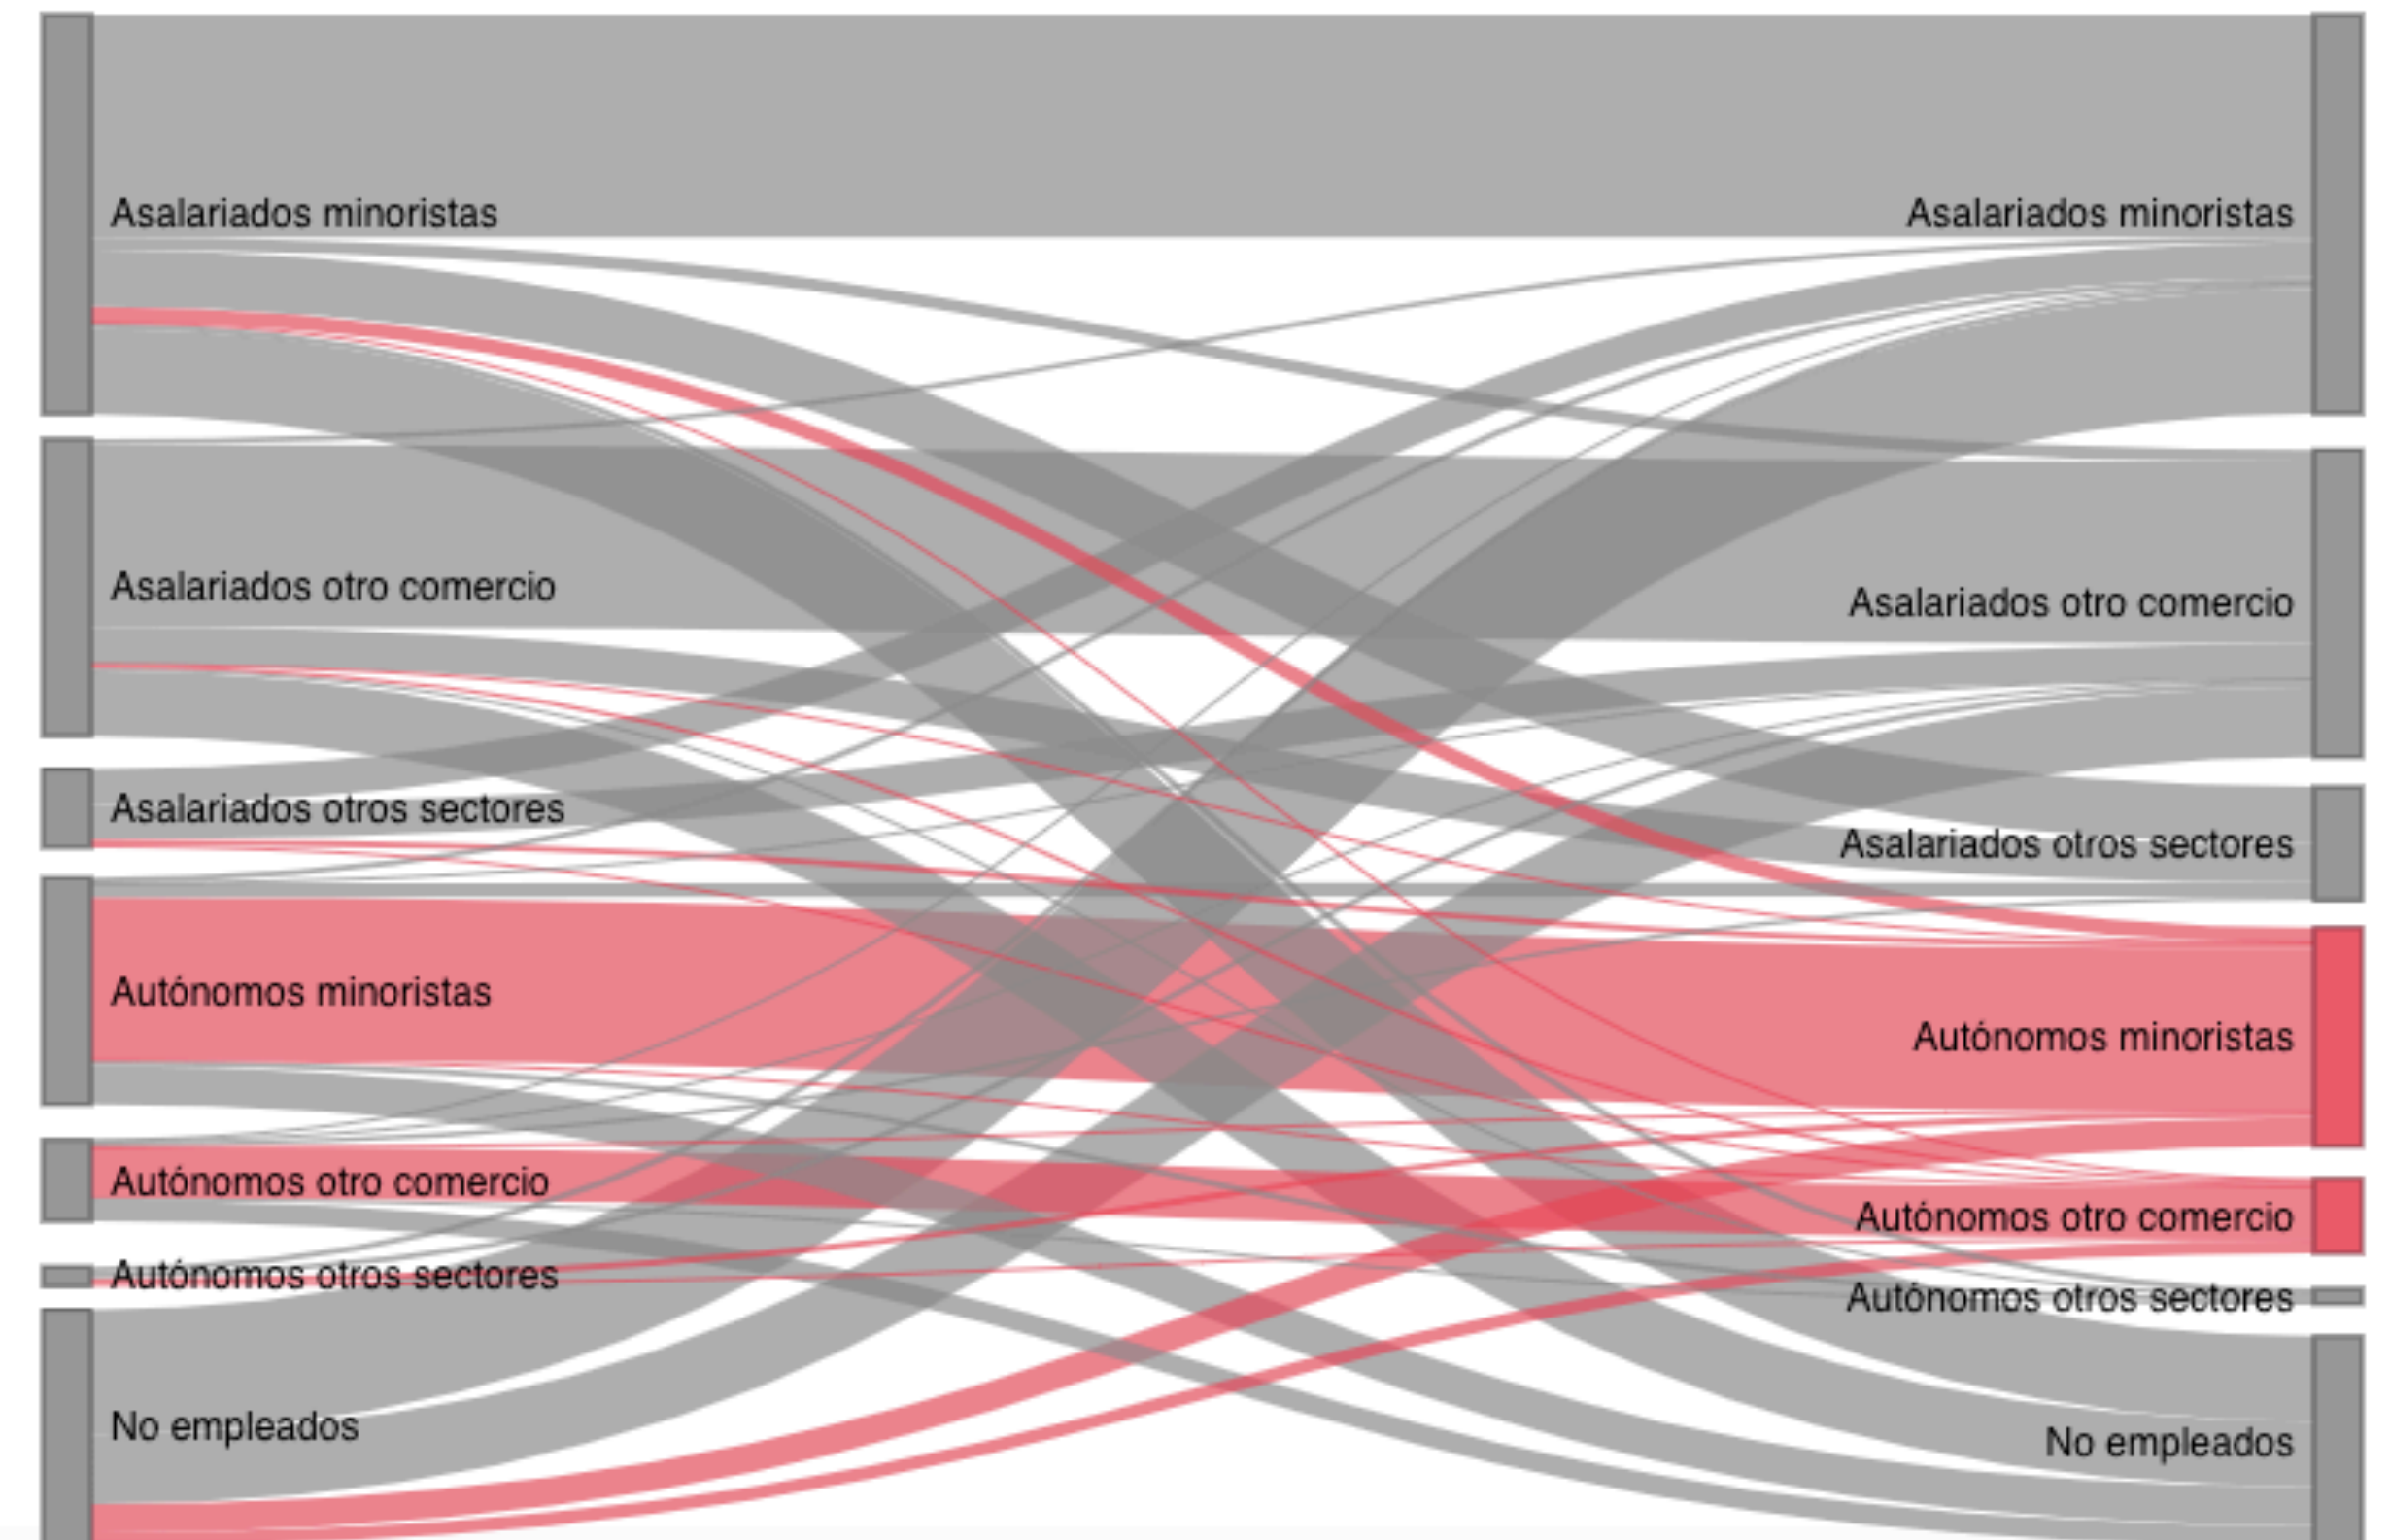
Asalariados minoristas
Asalariados otro comercio
Asalariados otros sectores
Autónomos minoristas
Autónomos otro comercio
Autónomos otros sectores
No empleados

Asalariados minoristas
Asalariados otro comercio
Asalariados otros sectores
Autónomos minoristas
Autónomos otro comercio
Autónomos otros sectores
No empleados